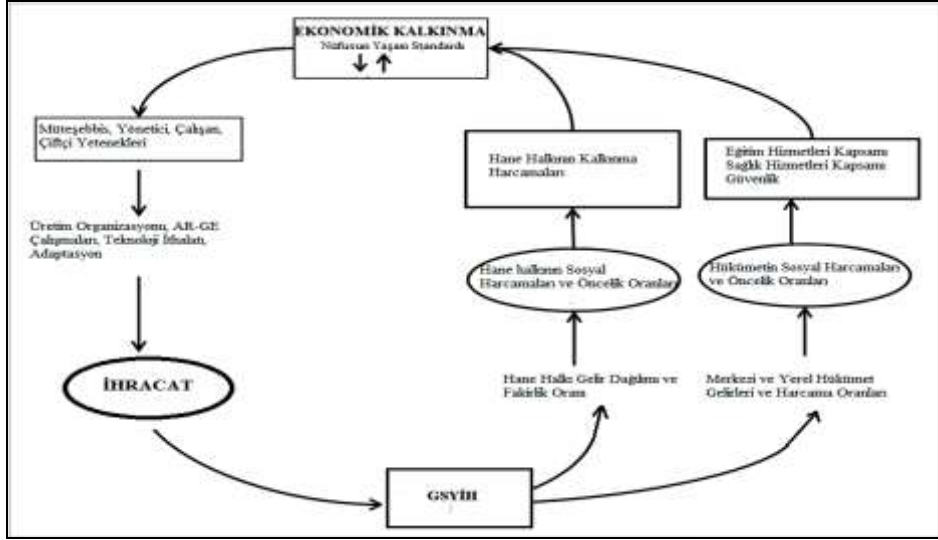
EKONOMİK KALKINMA
Nüfusun Yaşam Standardı

Müteşebbis, Yönetici, Çalışan, Çiftçi Yetenekleri

Üretim Organizasyonu, AR-GE Çalışmaları, Teknoloji İthalatı, Adaptasyon

İHRACAT

GSYİH

Hane Halkı Gelir Dağılımı ve Fakirlik Oranı

Hane halkının Sosyal Harcamaları ve Öncelik Oranları

Hane Halkının Kalkınma Harcamaları

Merkezi ve Yerel Hükümet Gelirleri ve Harcama Oranları

Hükümetin Sosyal Harcamaları ve Öncelik Oranları

Eğitim Hizmetleri Kapsamı
Sağlık Hizmetleri Kapsamı
Güvenlik